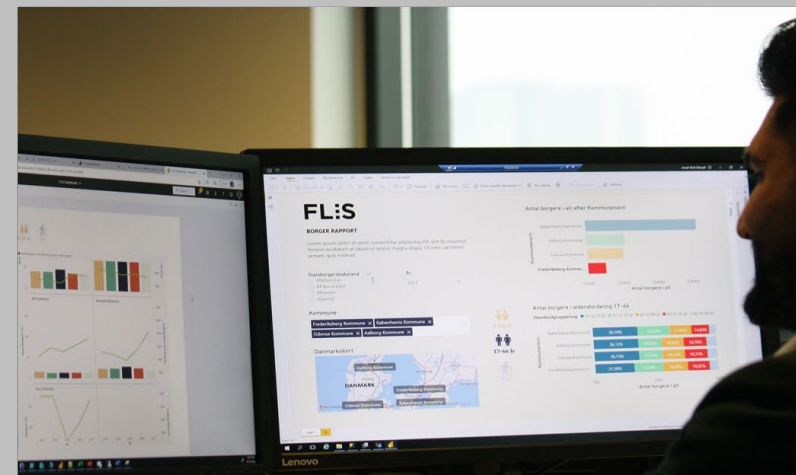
FL:S

BORGER RAPPORT

Statsborgerskabsland

År

Kommune

Frederiksberg Kommune ×

Københavns Kommune ×

Odense Kommune ×

Aalborg Kommune ×

Danmarkskort

DANMARK

17-66 år

Antal borgere i alt efter Kommunenavn

Kommunenavn

Københavns Kommune

Aalborg Kommune

Odense Kommune

Frederiksberg Komm...

Antal borgere i alt

Antal borgere i aldersfordeling 17-66

Standardgruppering

Københavns Kommune

Aalborg Kommune

Odense Kommune

Frederiksberg Kommune

36,50%

36,72%

36,73%

37,08%

14,60%

16,19%

16,74%

16,02%

Antal borgere i alt

Lenovo